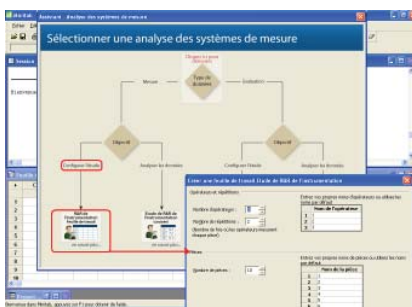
Assistant : Analyse des systèmes de mesure

Sélectionner une analyse des systèmes de mesure

Cliquez sur le point d'interrogation

Type de données

Mesure

Qualitatives

Objectif

Configurer l'étude

Analyser les données

Objectif

Configurer l'étude

Analyser les données

Créer une feuille de travail Étude de R&R de l'instrumentation

Opérateurs et répétitions

Nombre d'opérateurs :

Nombre de répétitions :

Entrez vos propres noms d'opérateurs ou utilisez les noms par défaut

Noms de l'opérateur

Pièces

Nombre de pièces :

Entrez vos propres noms de pièces ou utilisez les noms par défaut

Noms de la pièce

Bienvenue dans Minitab, appuyez sur F1 pour obtenir de l'aide.